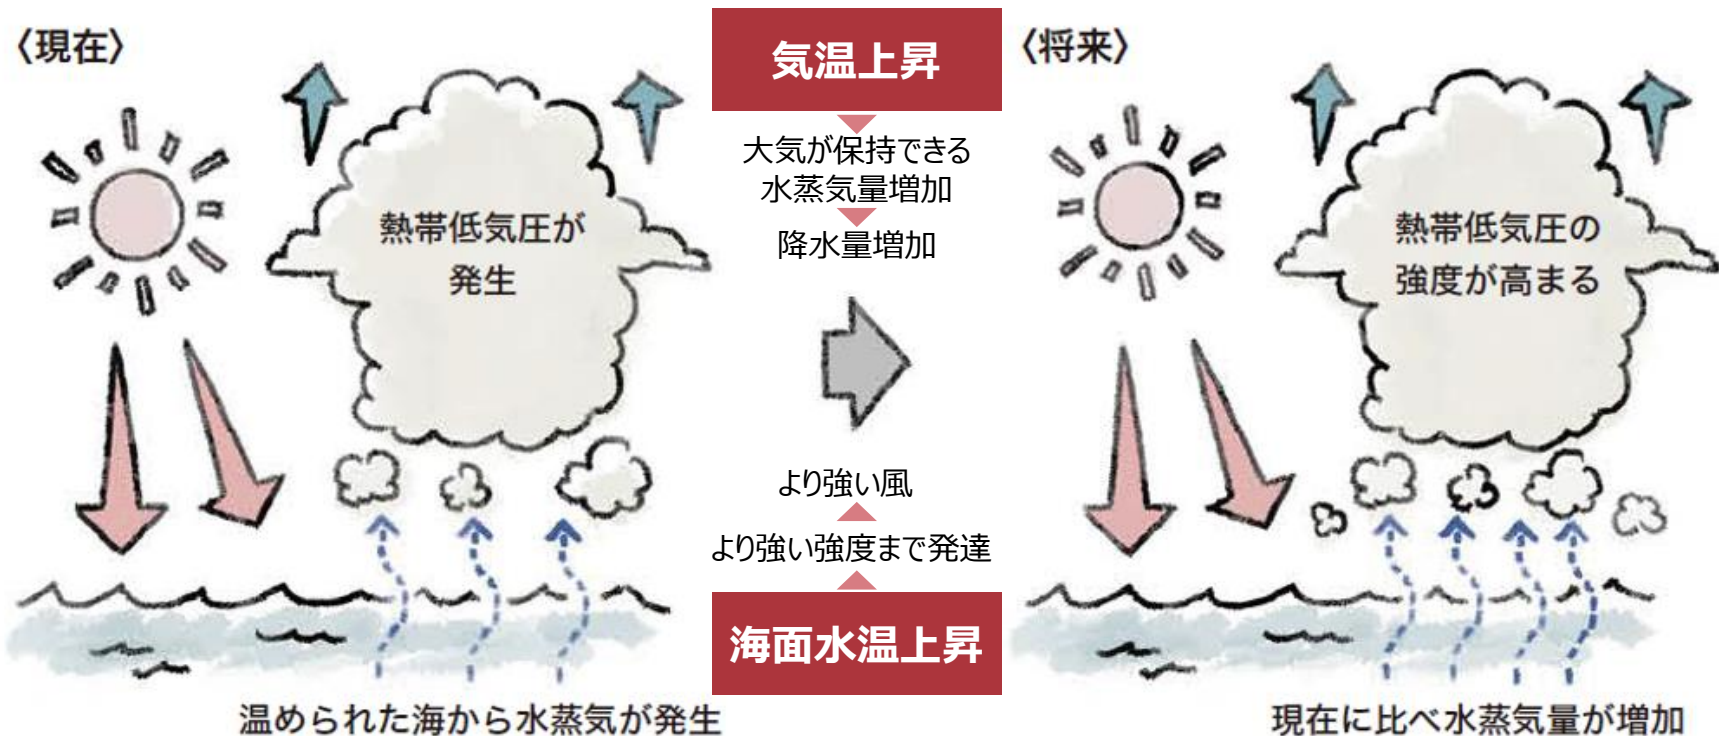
〈現在〉

熱帯低気圧が発生

温められた海から水蒸気が発生

気温上昇

大気が保持できる水蒸気量増加

降水量増加

より強い風

より強い強度まで発達

海面水温上昇

〈将来〉

熱帯低気圧の強度が高まる

現在に比べ水蒸気量が増加